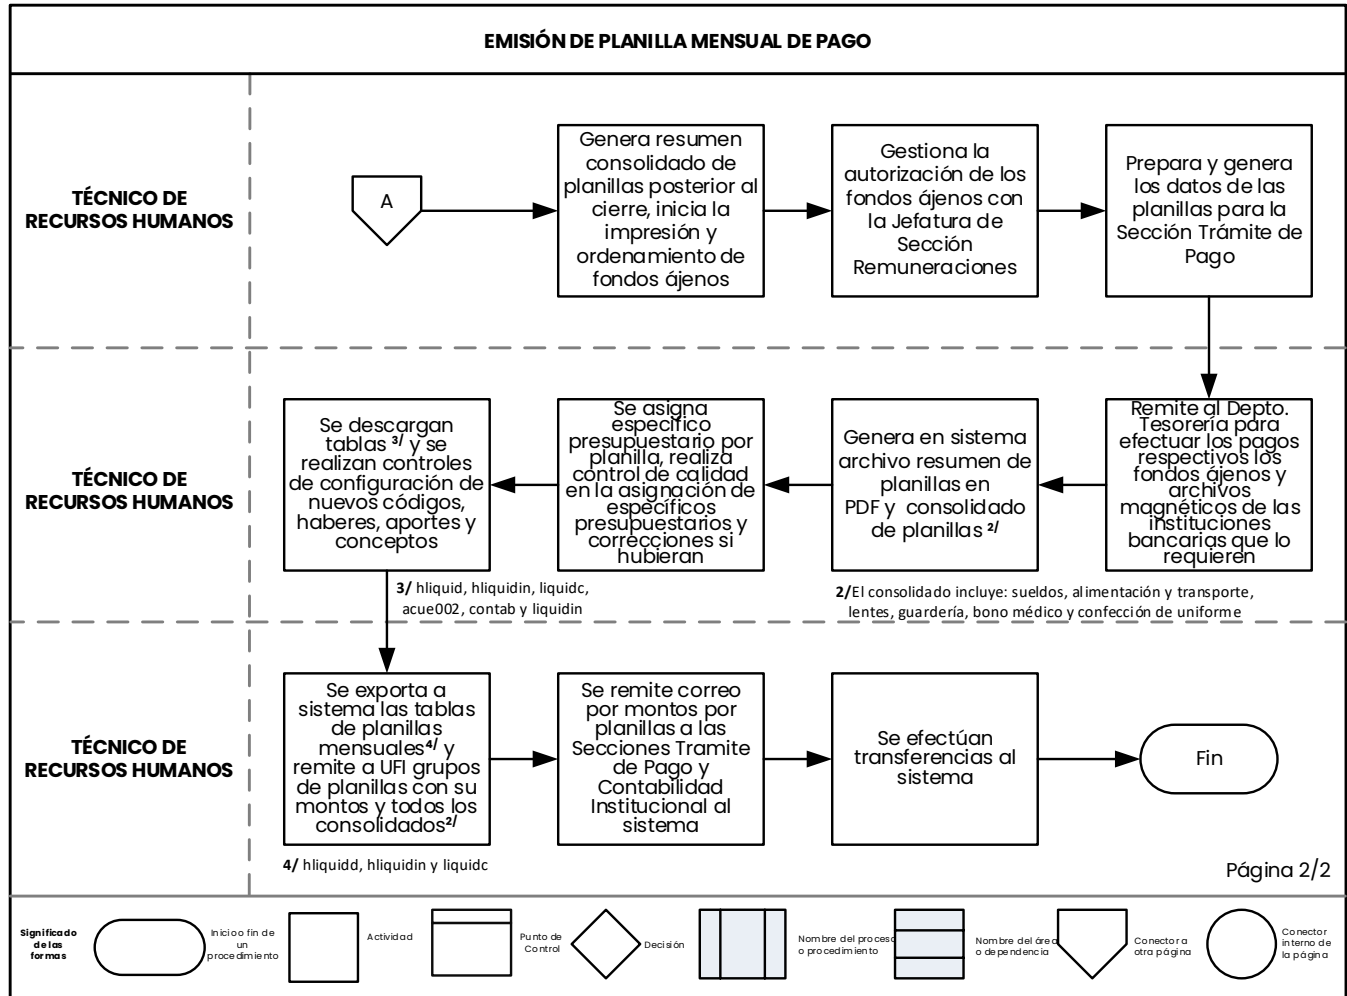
EMISIÓN DE PLANILLA MENSUAL DE PAGO

TÉCNICO DE RECURSOS HUMANOS

A

Genera resumen consolidado de planillas posterior al cierre, inicia la impresión y ordenamiento de fondos ájenos

Gestiona la autorización de los fondos ájenos con la Jefatura de Sección Remuneraciones

Prepara y genera los datos de las planillas para la Sección Trámite de Pago

TÉCNICO DE RECURSOS HUMANOS

Remite al Depto. Tesorería para efectuar los pagos respectivos los fondos ájenos y archivos magnéticos de las instituciones bancarias que lo requieren

Genera en sistema archivo resumen de planillas en PDF y consolidado de planillas $^{2/}$

Se asigna específico presupuestario por planilla, realiza control de calidad en la asignación de específicos presupuestarios y correcciones si hubieran

Se descargan tablas $^{3/}$ y se realizan controles de configuración de nuevos códigos, haberes, aportes y conceptos

3/ hliquid, hliquidin, liquidc, acue002, contab y liquidin

2/El consolidado incluye: sueldos, alimentación y transporte, lentes, guardería, bono médico y confección de uniforme

TÉCNICO DE RECURSOS HUMANOS

Se exporta a sistema las tablas de planillas mensuales$^{4/}$ y remite a UFI grupos de planillas con su montos y todos los consolidados$^{2/}$

Se remite correo por montos por planillas a las Secciones Tramite de Pago y Contabilidad Institucional al sistema

Se efectúan transferencias al sistema

Fin

4/ hliquidd, hliquidin y liquidc

Página 2/2

Significado de las formas

Inicio o fin de un procedimiento

Actividad

Punto de Control

Decisión

Nombre del proceso o procedimiento

Nombre del área o dependencia

Conector a otra página

Conector interno de la página